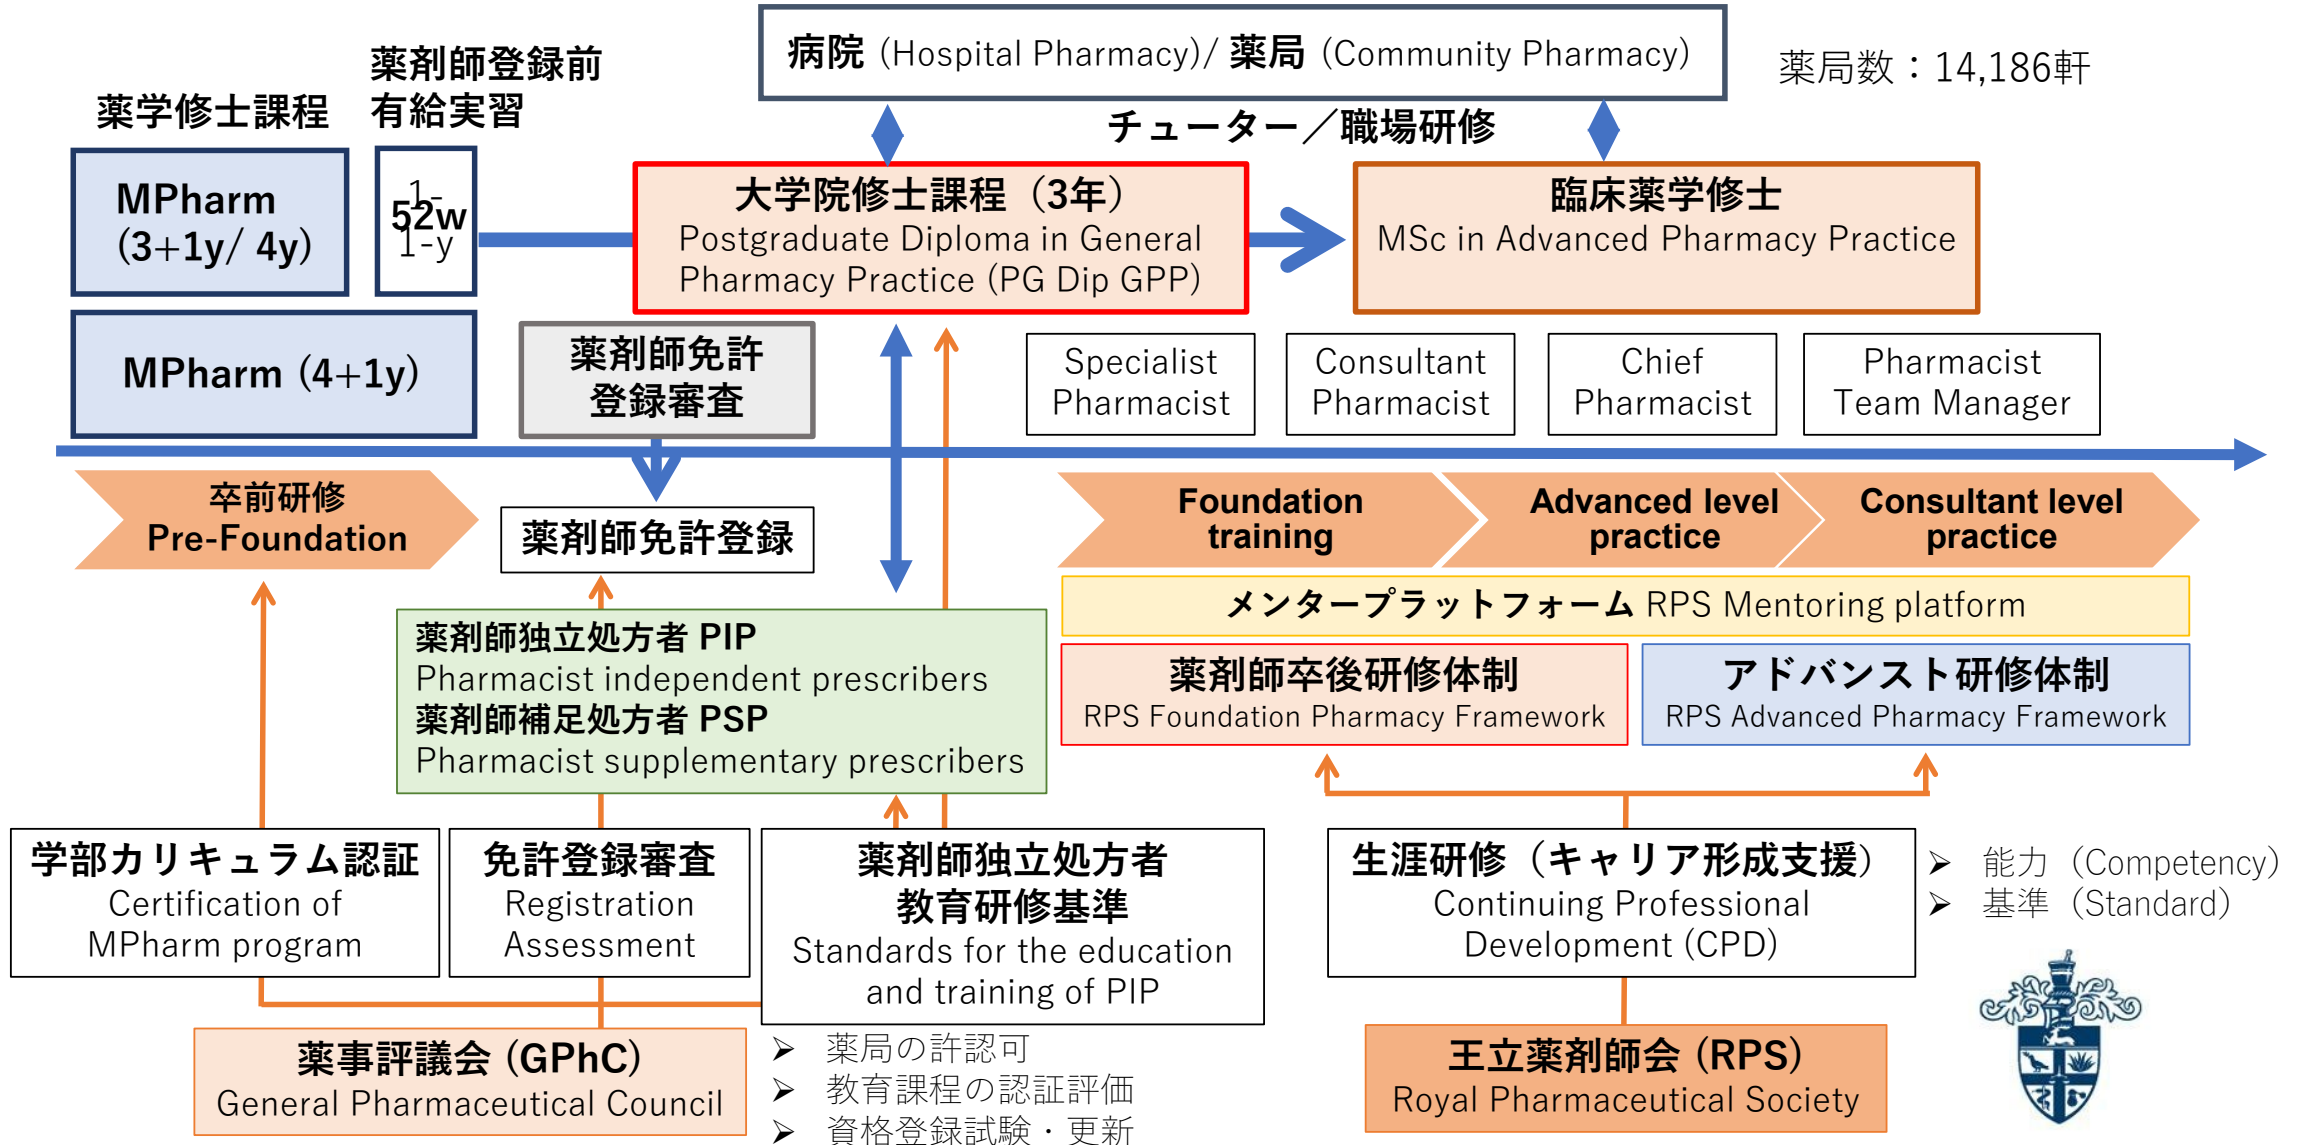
病院（Hospital Pharmacy)/ 薬局（Community Pharmacy)

薬局数：14,186軒

薬剤師登録前
有給実習

薬学修士課程

チューター／職場研修

MPharm
(3+1y/ 4y)

1-52w
1-y

大学院修士課程（3年）
Postgraduate Diploma in General Pharmacy Practice (PG Dip GPP)

臨床薬学修士
MSc in Advanced Pharmacy Practice

MPharm (4+1y)

薬剤師免許
登録審査

Specialist Pharmacist

Consultant Pharmacist

Chief Pharmacist

Pharmacist Team Manager

卒前研修
Pre-Foundation

薬剤師免許登録

Foundation training

Advanced level practice

Consultant level practice

メンタープラットフォーム RPS Mentoring platform

薬剤師独立処方者 PIP
Pharmacist independent prescribers
薬剤師補足処方者 PSP
Pharmacist supplementary prescribers

薬剤師卒後研修体制
RPS Foundation Pharmacy Framework

アドバンスト研修体制
RPS Advanced Pharmacy Framework

学部カリキュラム認証
Certification of MPharm program

免許登録審査
Registration Assessment

薬剤師独立処方者
教育研修基準
Standards for the education and training of PIP

生涯研修（キャリア形成支援）
Continuing Professional Development (CPD)

➢ 能力（Competency)
➢ 基準（Standard)

薬事評議会（GPhC)
General Pharmaceutical Council

➢ 薬局の許認可
➢ 教育課程の認証評価
➢ 資格登録試験・更新

王立薬剤師会（RPS)
Royal Pharmaceutical Society